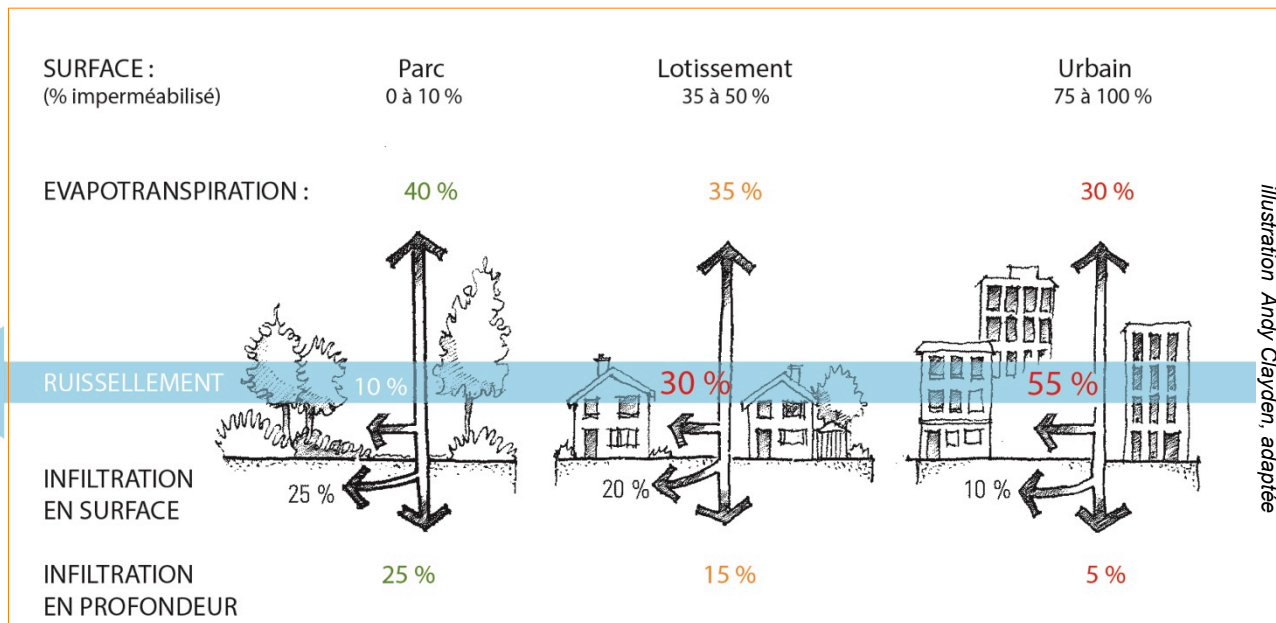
SURFACE :
(% imperméabilisé)

Parc
0 à 10 %

Lotissement
35 à 50 %

Urbain
75 à 100 %

EVAPOTRANSPIRATION :

40 %

35 %

30 %

RUISSELLEMENT

10 %

30 %

55 %

INFILTRATION EN SURFACE

25 %

20 %

10 %

INFILTRATION EN PROFONDEUR

25 %

15 %

5 %

illustration Andy Clayden, adaptée